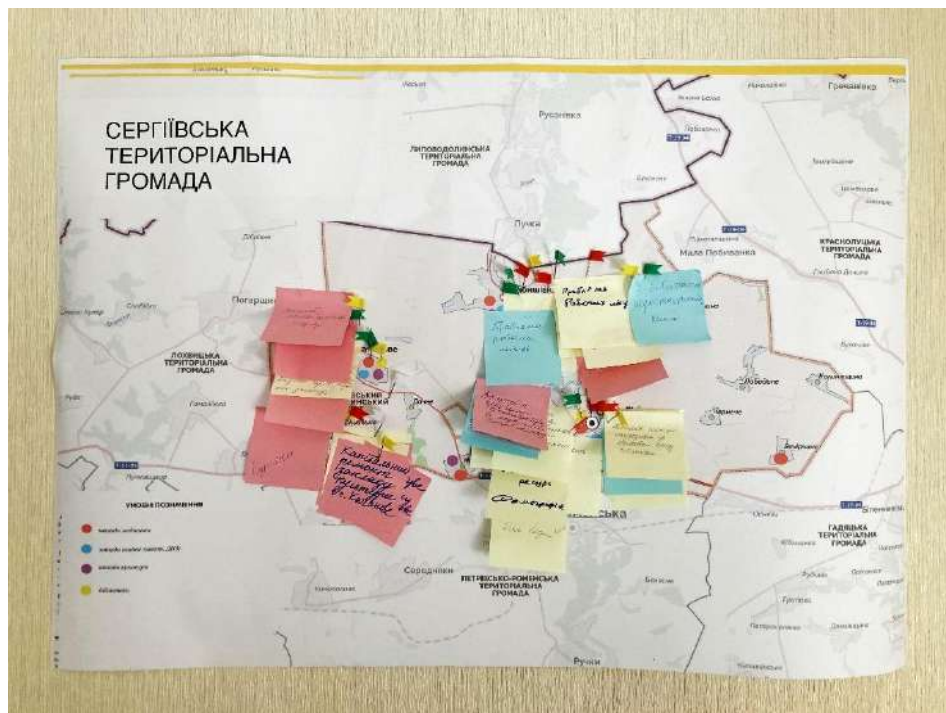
СЕРГІЇВСЬКА ТЕРИТОРІАЛЬНА ГРОМАДА

Яблуневе

Гречаники

Русанівка

ЛИПОВОДОЛИНСЬКА ТЕРИТОРІАЛЬНА ГРОМАДА

Пушкарі

КРАСНОЛУЦЬКА ТЕРИТОРІАЛЬНА ГРОМАДА

Мала Побиванка

Погарщина

ЛОХВИЦЬКА ТЕРИТОРІАЛЬНА ГРОМАДА

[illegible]

Прибрати Рябенко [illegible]

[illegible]

Капітальний ремонт тротуару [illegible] по вул. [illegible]

Фельдшер

Побідове

ГАДЯЦЬКА ТЕРИТОРІАЛЬНА ГРОМАДА

УМОВНІ ПОЗНАЧЕННЯ

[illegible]

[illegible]

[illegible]

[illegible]

Середняки

ПЕТРІВСЬКО-РОМЕНСЬКА ТЕРИТОРІАЛЬНА ГРОМАДА

Сергіївка

Біленченкове

Ручки